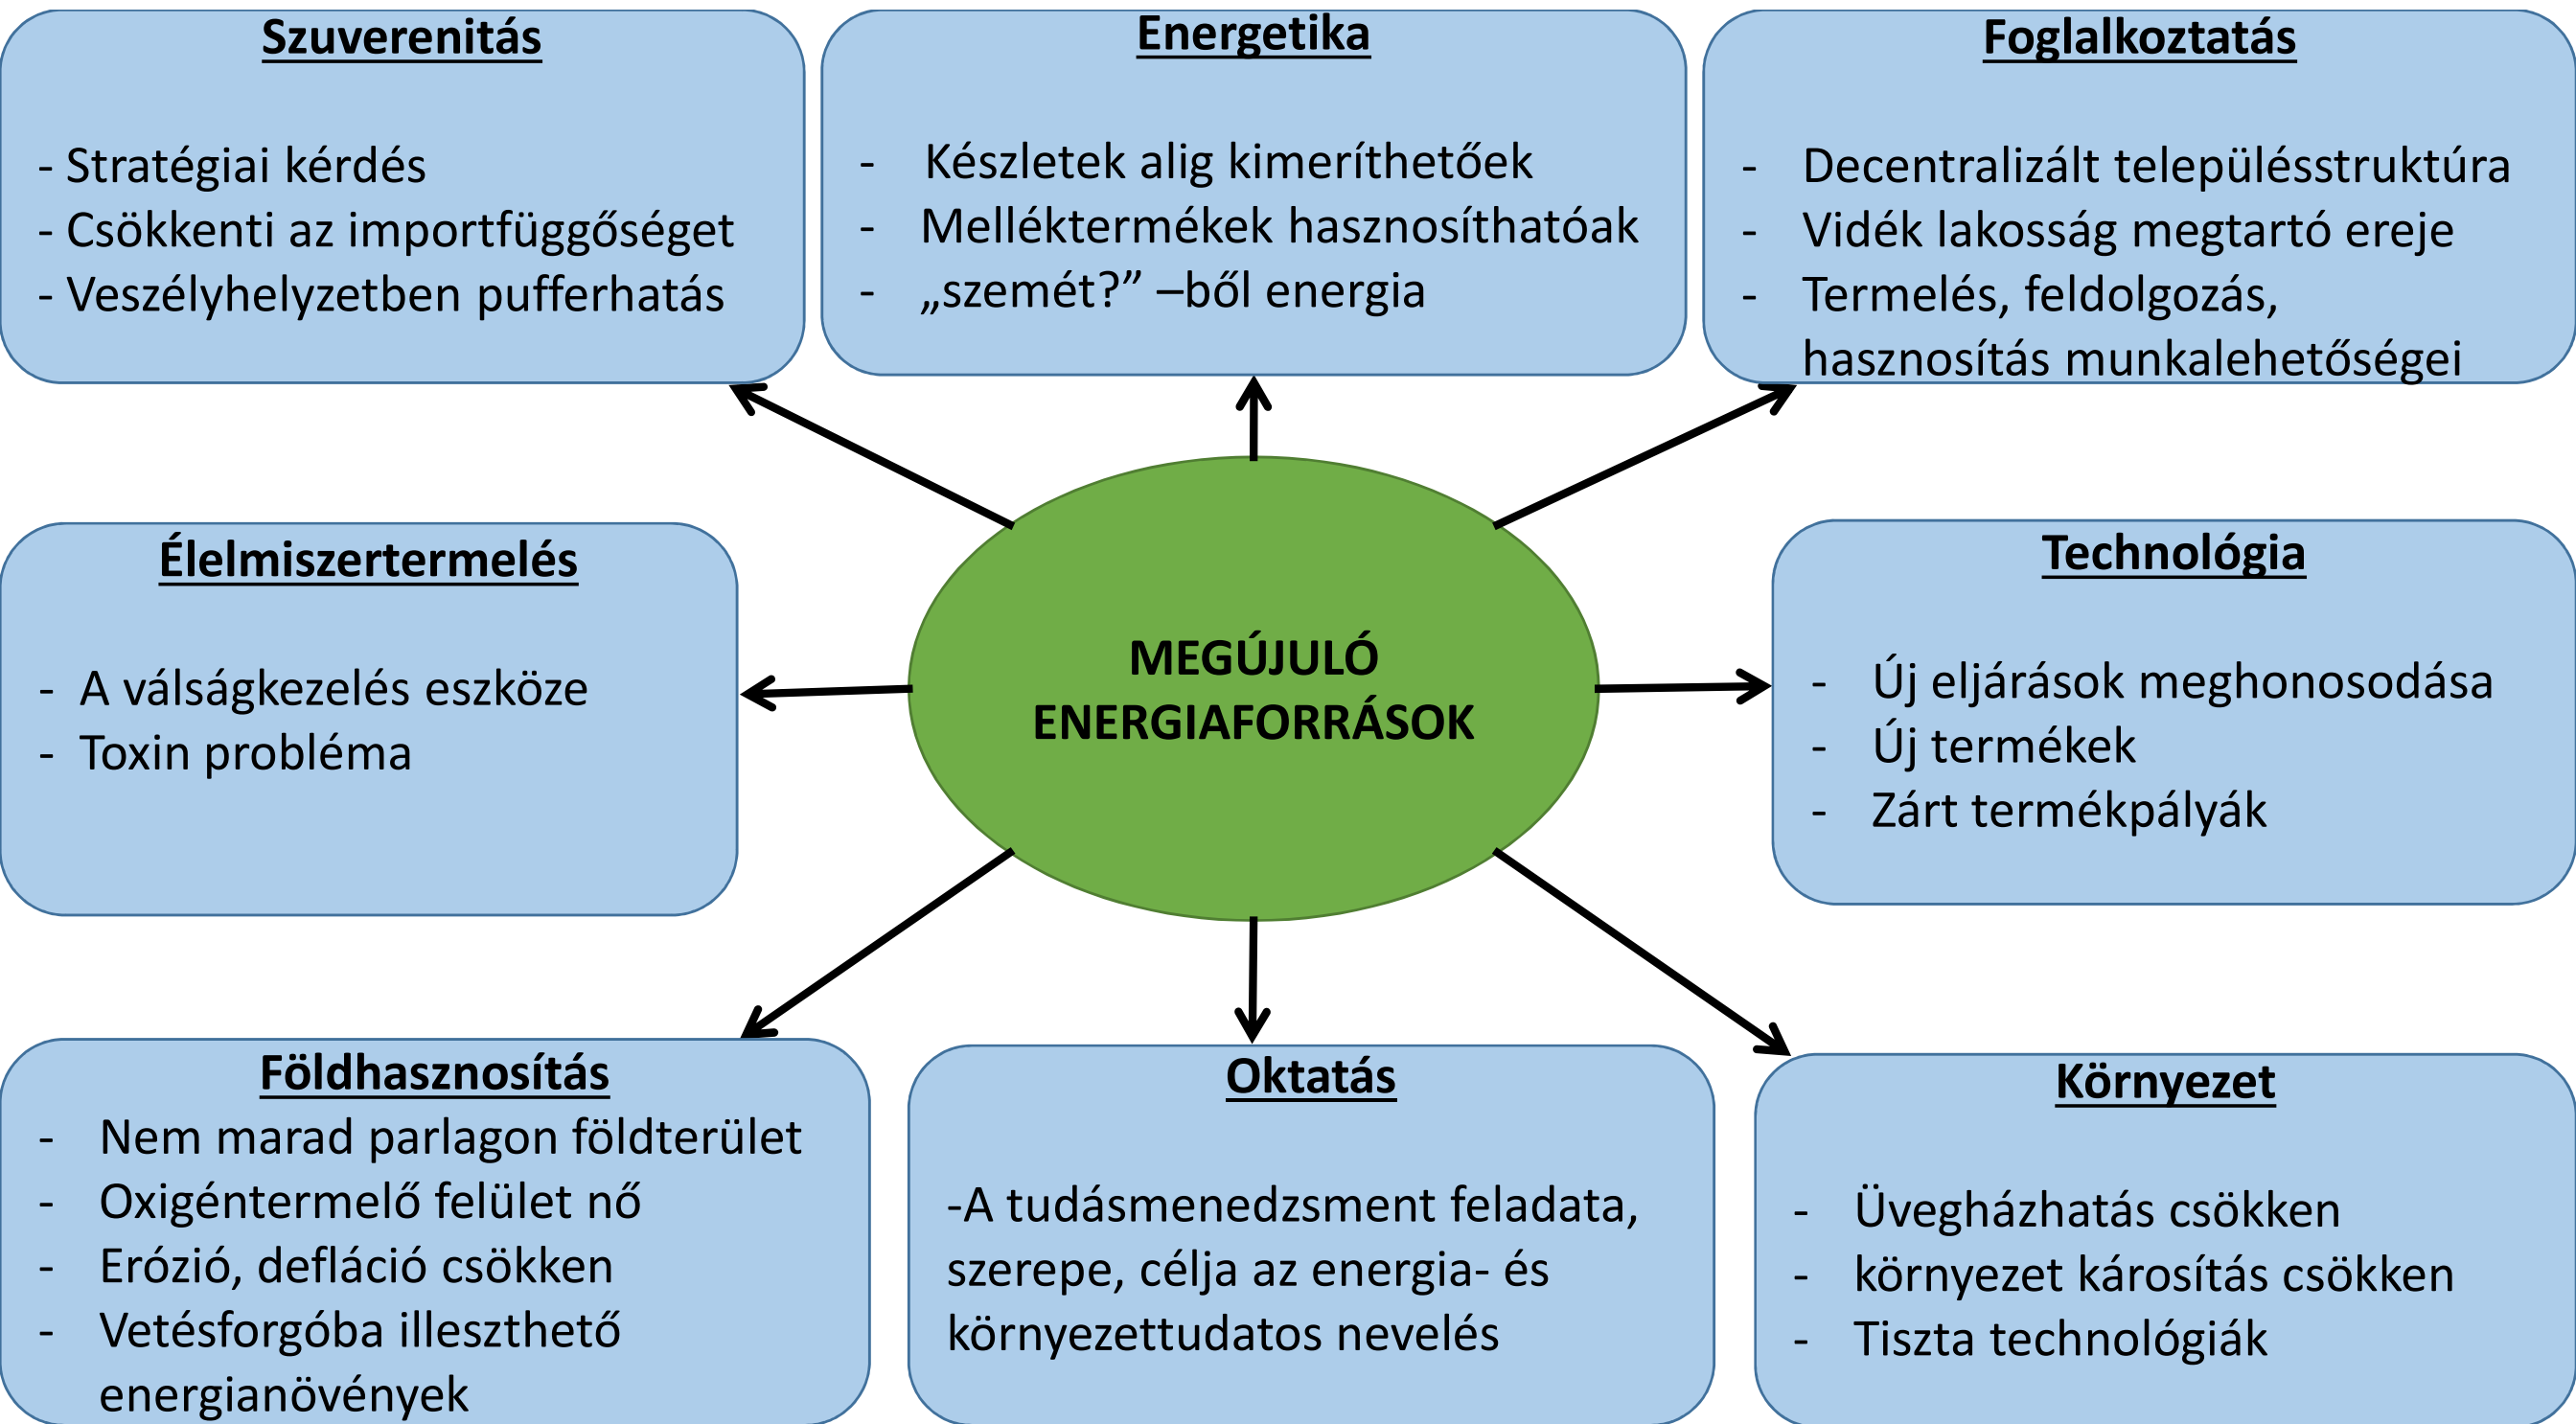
Szuverenitás

- Stratégiai kérdés
- Csökkenti az importfüggőséget
- Veszélyhelyzetben pufferhatás

Energetika

- Készletek alig kimeríthetőek
- Melléktermékek hasznosíthatóak
- „szemét?” –ből energia

Foglalkoztatás

- Decentralizált településstruktúra
- Vidék lakosság megtartó ereje
- Termelés, feldolgozás, hasznosítás munkalehetőségei

Élelmiszertermelés

- A válságkezelés eszköze
- Toxin probléma

MEGÚJULÓ ENERGIAFORRÁSOK

Technológia

- Új eljárások meghonosodása
- Új termékek
- Zárt termékpályák

Földhasznosítás
- Nem marad parlagon földterület
- Oxigéntermelő felület nő
- Erózió, defláció csökken
- Vetésforgóba illeszthető energianövények

Oktatás

-A tudásmenedzsment feladata, szerepe, célja az energia- és környezettudatos nevelés

Környezet

- Üvegházhatás csökken
- környezet károsítás csökken
- Tiszta technológiák